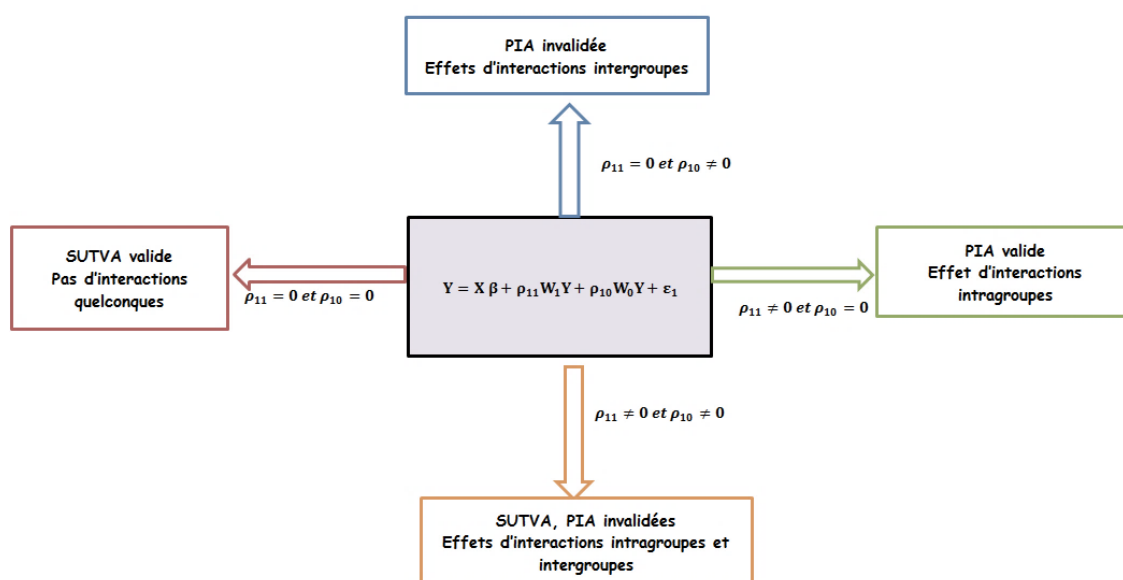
PIA invalidée
Effets d'interactions intergroupes

$\rho_{11} = 0 \; et \; \rho_{10} \neq 0$

SUTVA valide
Pas d'interactions quelconques

$\rho_{11} = 0 \; et \; \rho_{10} = 0$

$Y = X\beta + \rho_{11}W_1Y + \rho_{10}W_0Y + \varepsilon_1$

PIA valide
Effet d'interactions intragroupes

$\rho_{11} \neq 0 \; et \; \rho_{10} = 0$

$\rho_{11} \neq 0 \; et \; \rho_{10} \neq 0$

SUTVA, PIA invalidées
Effets d'interactions intragroupes et intergroupes